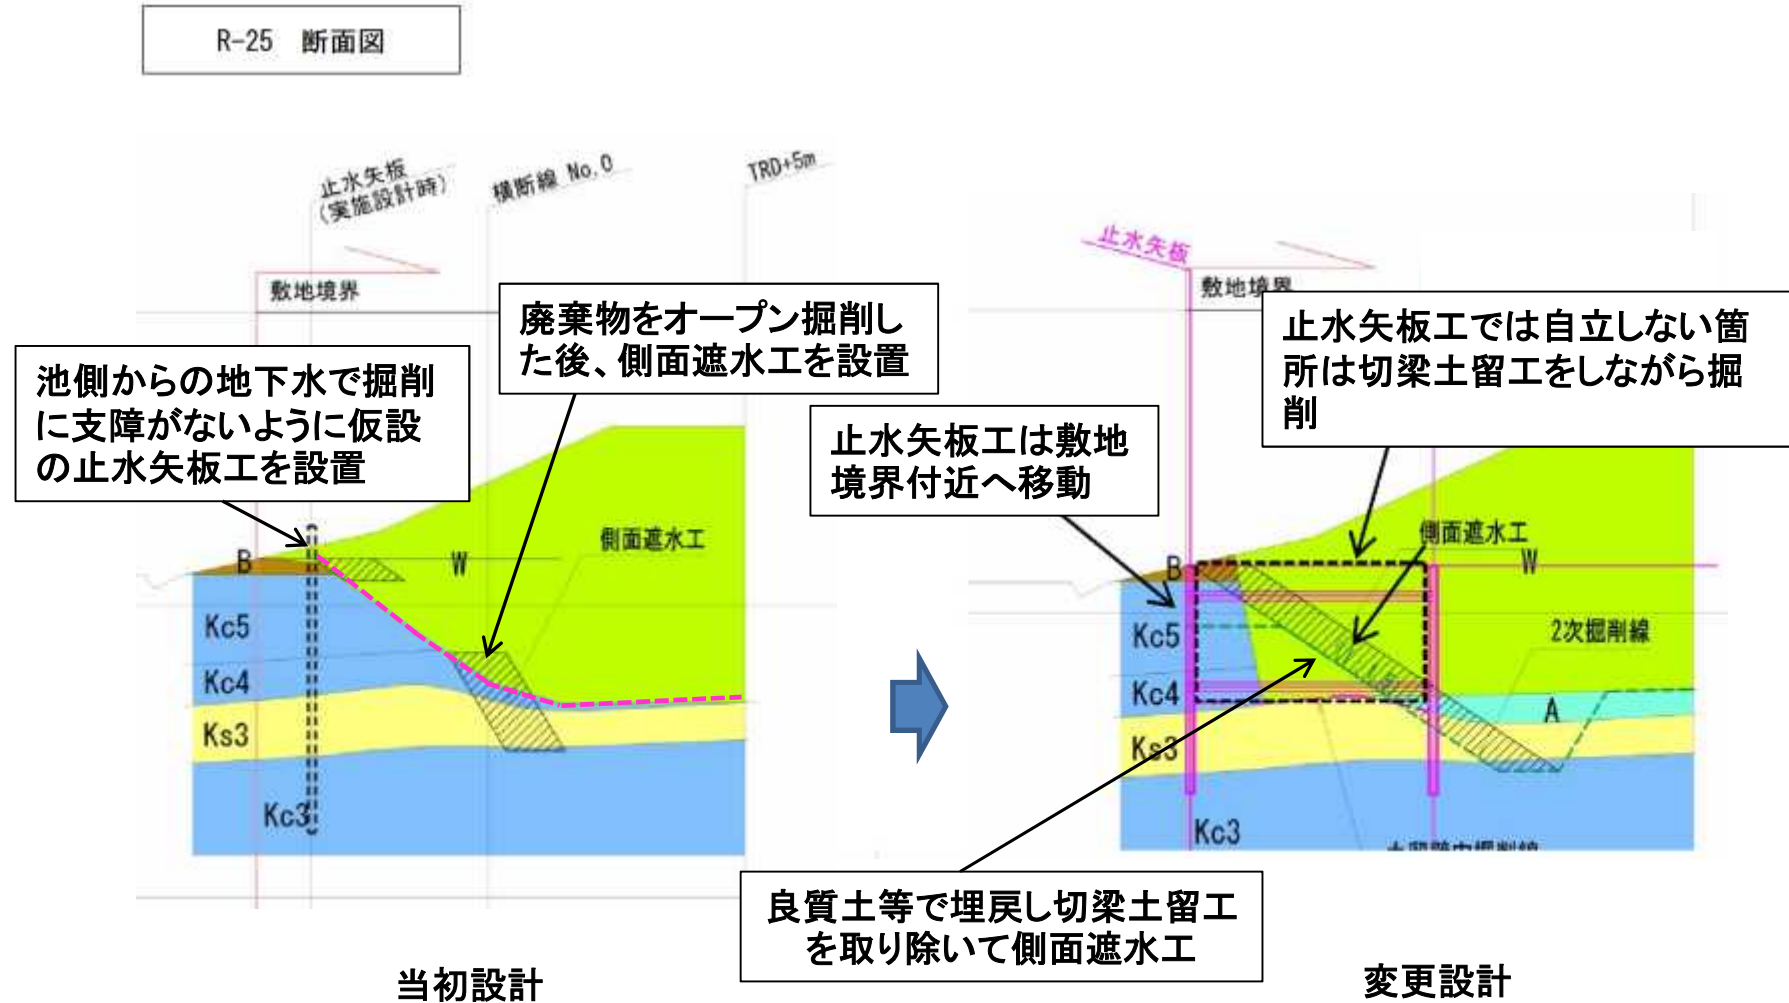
R-25 断面図

止水矢板（実施設計時）

横断線 No.0

TRD+5m

敷地境界

池側からの地下水で掘削に支障がないように仮設の止水矢板工を設置

廃棄物をオープン掘削した後、側面遮水工を設置

側面遮水工

B

W

Kc5

Kc4

Ks3

Kc3

当初設計

止水矢板

敷地境界

止水矢板工は敷地境界付近へ移動

止水矢板工では自立しない箇所は切梁土留工をしながら掘削

側面遮水工

W

B

Kc5

Kc4

Ks3

Kc3

2次掘削線

A

良質土等で埋戻し切梁土留工を取り除いて側面遮水工

変更設計